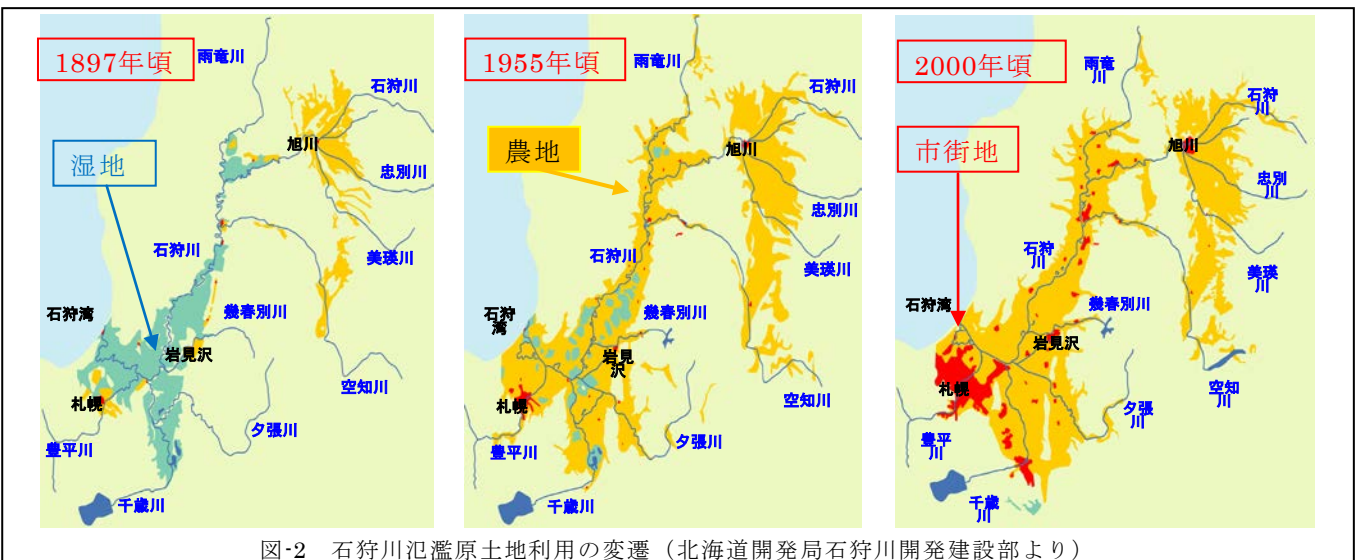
1897年頃

雨竜川

石狩川

旭川

忠別川

湿地

石狩川

美瑛川

幾春別川

石狩湾

岩見沢

空知川

札幌

夕張川

豊平川

千歳川

1955年頃

雨竜川

石狩川

農地

旭川

忠別川

石狩川

美瑛川

石狩湾

幾春別川

岩見沢

札幌

空知川

夕張川

豊平川

千歳川

2000年頃

雨竜川

石狩川

市街地

旭川

忠別川

石狩川

美瑛川

幾春別川

石狩湾

岩見沢

札幌

空知川

夕張川

豊平川

千歳川

図-2 石狩川氾濫原土地利用の変遷（北海道開発局石狩川開発建設部より）